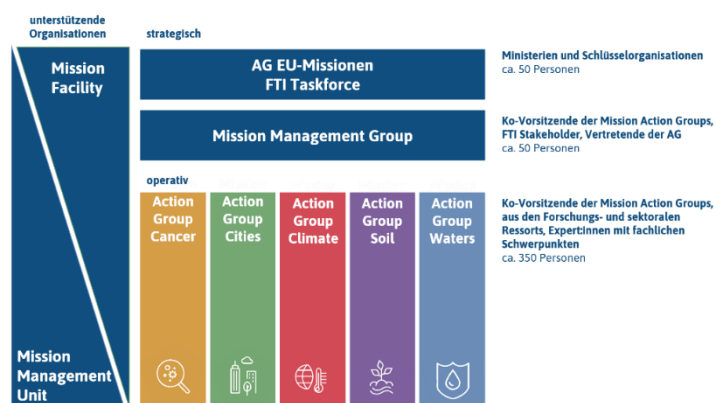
unterstützende Organisationen

strategisch

Mission Facility

AG EU-Missionen
FTI Taskforce

Ministerien und Schlüsselorganisationen
ca. 50 Personen

Mission Management Group

Ko-Vorsitzende der Mission Action Groups, FTI Stakeholder, Vertretende der AG
ca. 50 Personen

operativ

Action Group Cancer

Action Group Cities

Action Group Climate

Action Group Soil

Action Group Waters

Ko-Vorsitzende der Mission Action Groups, aus den Forschungs- und sektoralen Ressorts, Expert:innen mit fachlichen Schwerpunkten
ca. 350 Personen

Mission Management Unit